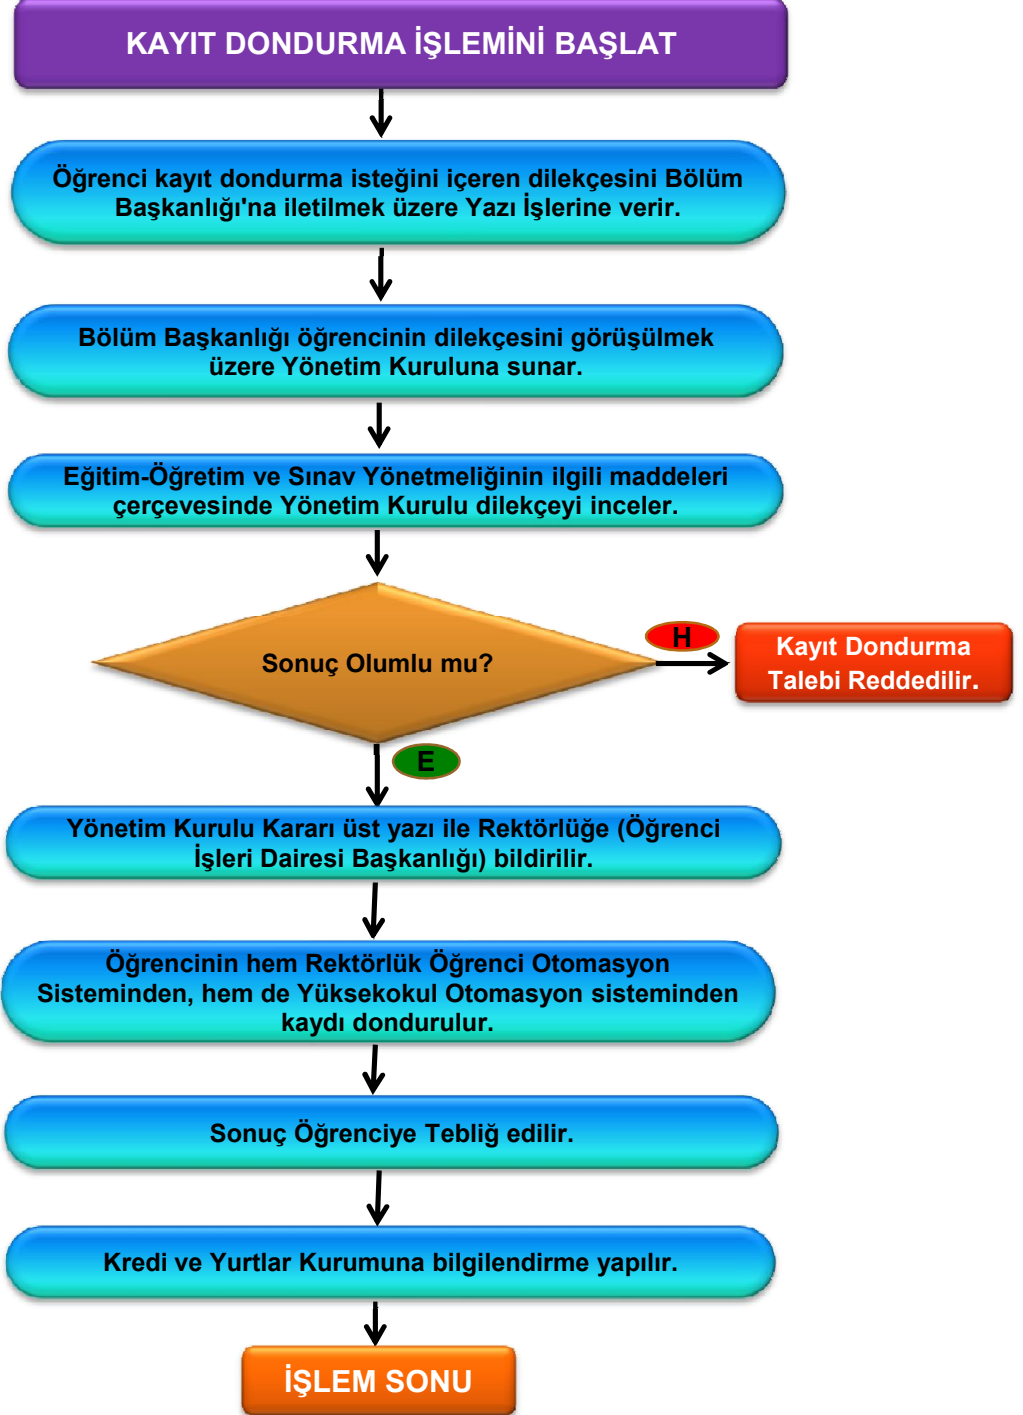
KAYIT DONDURMA İŞLEMİNİ BAŞLAT

Öğrenci kayıt dondurma isteğini içeren dilekçesini Bölüm Başkanlığı'na iletilmek üzere Yazı İşlerine verir.

Bölüm Başkanlığı öğrencinin dilekçesini görüşülmek üzere Yönetim Kuruluna sunar.

Eğitim-Öğretim ve Sınav Yönetmeliğinin ilgili maddeleri çerçevesinde Yönetim Kurulu dilekçeyi inceler.

Sonuç Olumlu mu?

H

Kayıt Dondurma Talebi Reddedilir.

E

Yönetim Kurulu Kararı üst yazı ile Rektörlüğe (Öğrenci İşleri Dairesi Başkanlığı) bildirilir.

Öğrencinin hem Rektörlük Öğrenci Otomasyon Sisteminden, hem de Yüksekokul Otomasyon sisteminden kaydı dondurulur.

Sonuç Öğrenciye Tebliğ edilir.

Kredi ve Yurtlar Kurumuna bilgilendirme yapılır.

İŞLEM SONU